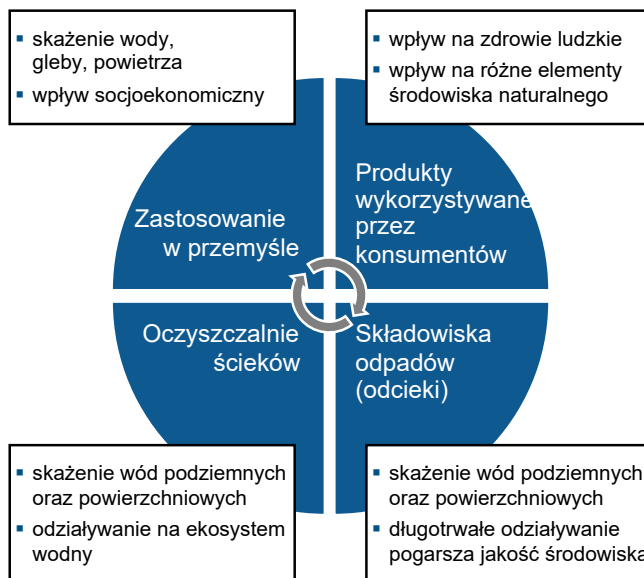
▪ skażenie wody, gleby, powietrza
▪ wpływ socjoekonomiczny

▪ wpływ na zdrowie ludzkie
▪ wpływ na różne elementy środowiska naturalnego

Zastosowanie w przemyśle

Produkty wykorzystywane przez konsumentów

Oczyszczalnie ścieków

Składowiska odpadów (odcieki)

▪ skażenie wód podziemnych oraz powierzchniowych
▪ odziaływanie na ekosystem wodny

▪ skażenie wód podziemnych oraz powierzchniowych
▪ długotrwałe odziaływanie pogarsza jakość środowiska